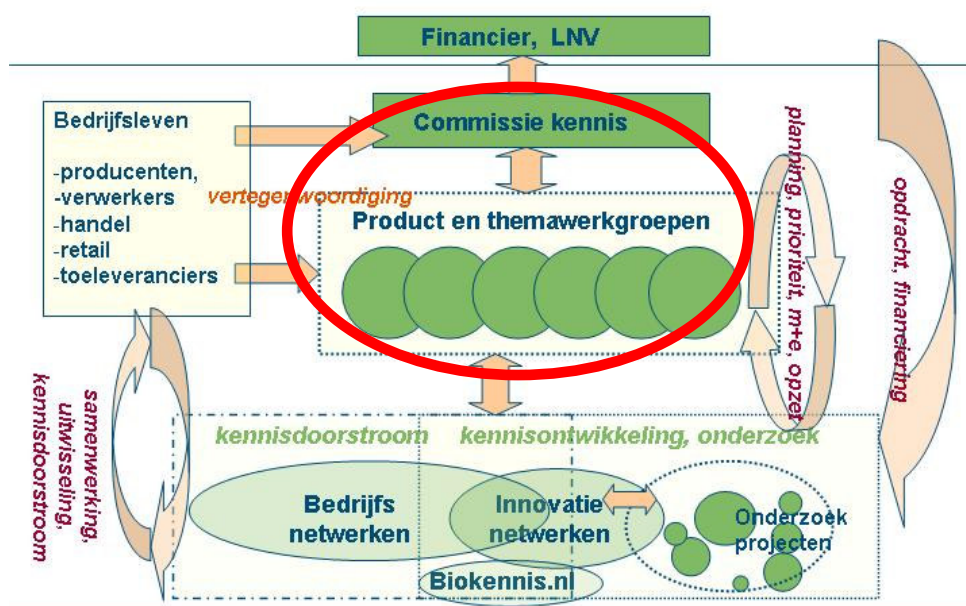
Financier, LNV

Bedrijfsleven

-producenten,
-verwerkers
-handel
-retail
-toeleveranciers

Commissie kennis

vertegenwoordiging

Product en themawerkgroepen

planning, prioriteit, m+e, opzet

opdracht, financiering

samenwerking, uitwisseling, kennisdoorstroom

kennisdoorstroom

kennisontwikkeling, onderzoek

Bedrijfs netwerken

Innovatie netwerken

Onderzoek projecten

Biokennis.nl